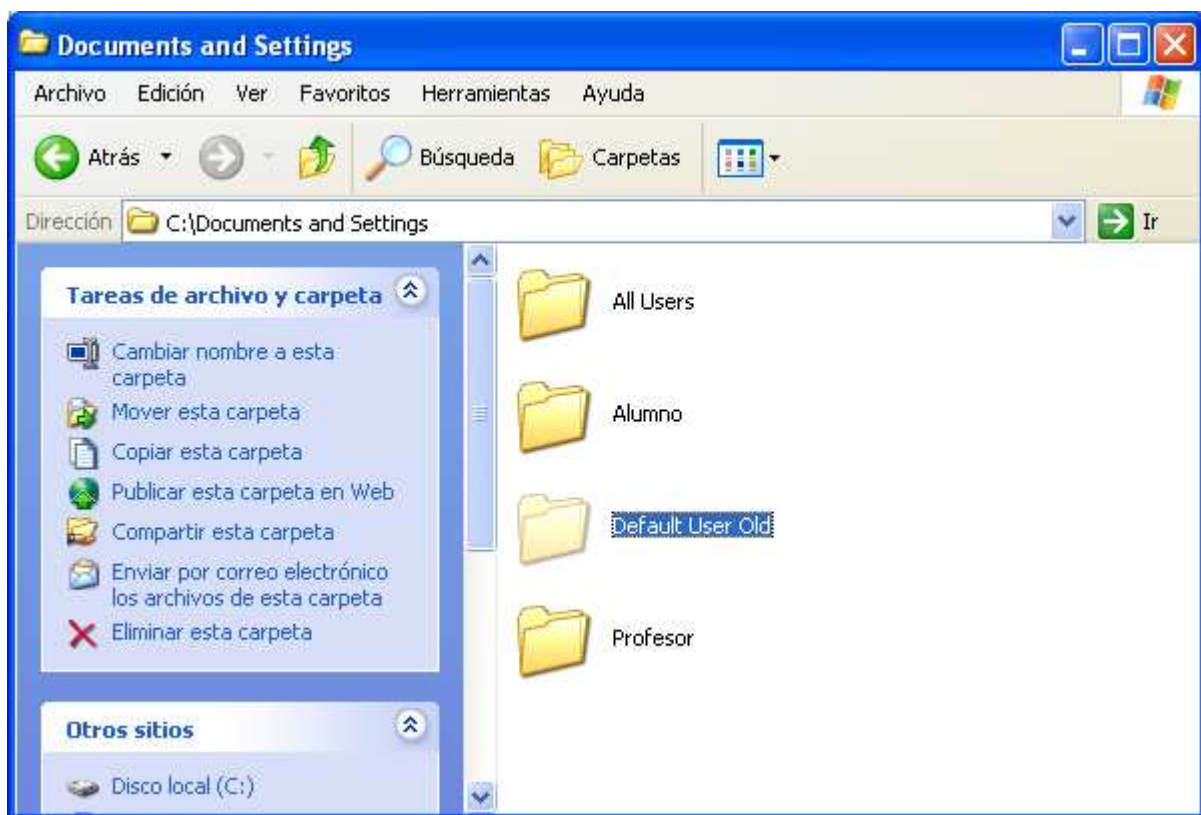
Documents and Settings

Archivo Edición Ver Favoritos Herramientas Ayuda

Atrás Búsqueda Carpetas

Dirección C:\Documents and Settings Ir

Tareas de archivo y carpeta

Cambiar nombre a esta carpeta
Mover esta carpeta
Copiar esta carpeta
Publicar esta carpeta en Web
Compartir esta carpeta
Enviar por correo electrónico los archivos de esta carpeta
Eliminar esta carpeta

Otros sitios

Disco local (C:)

All Users

Alumno

Default User Old

Profesor